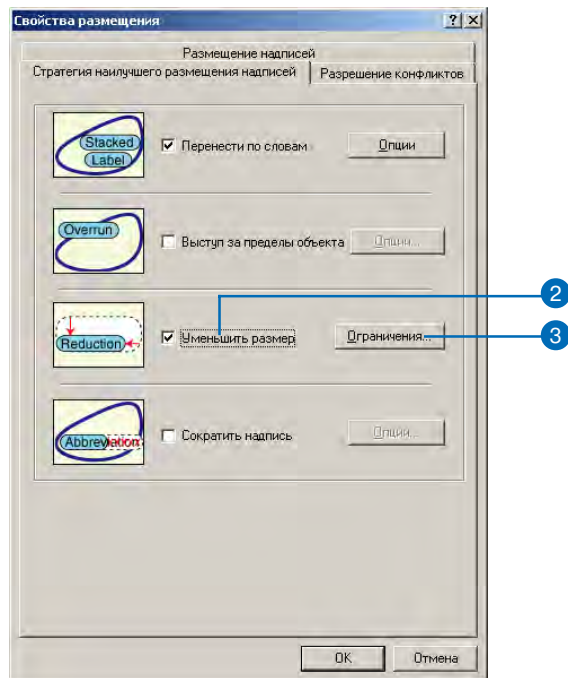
Свойства размещения

?

×

Размещение надписей

Стратегия наилучшего размещения надписей

Разрешение конфликтов

Stacked Label

Перенести по словам

Опции

Overrun

Выступ за пределы объекта

Опции...

Reduction

Уменьшить размер

Ограничения...

2

3

Abbreviation

Сократить надпись

Опции...

OK

Отмена